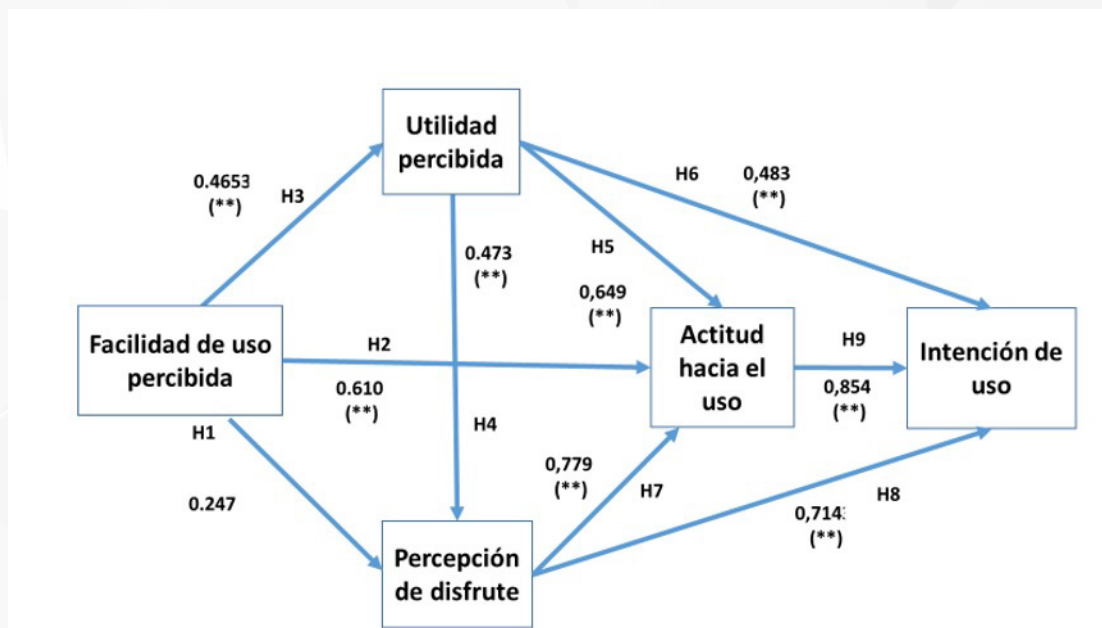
Utilidad percibida

0.4653
(**)

H3

H6

0,483
(**)

0.473
(**)

H5

0,649
(**)

Facilidad de uso percibida

H2

Actitud hacia el uso

H9

Intención de uso

0.610
(**)

0,854
(**)

H1

H4

0,779
(**)

0.247

H7

H8

0,714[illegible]
(**)

Percepción de disfrute